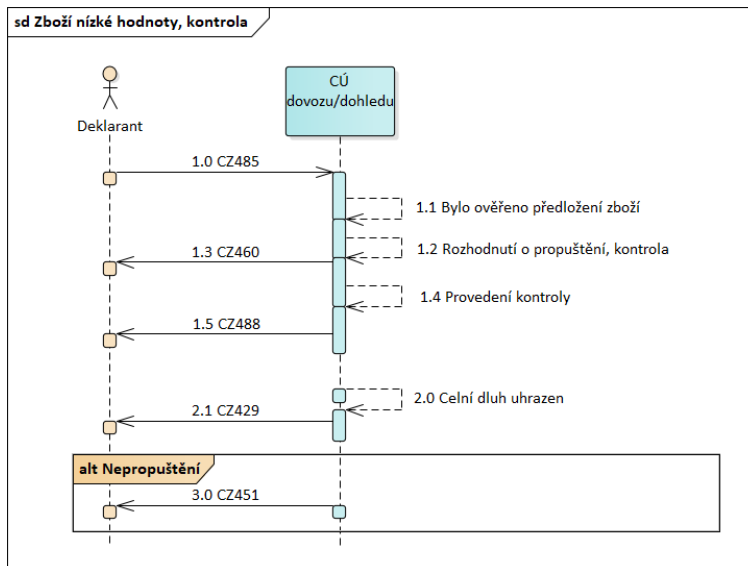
sd Zboží nízké hodnoty, kontrola

Deklarant

CÚ dovozu/dohledu

1.0 CZ485

1.1 Bylo ověřeno předložení zboží

1.2 Rozhodnutí o propuštění, kontrola

1.3 CZ460

1.4 Provedení kontroly

1.5 CZ488

2.0 Celní dluh uhrazen

2.1 CZ429

alt Nepropuštění

3.0 CZ451